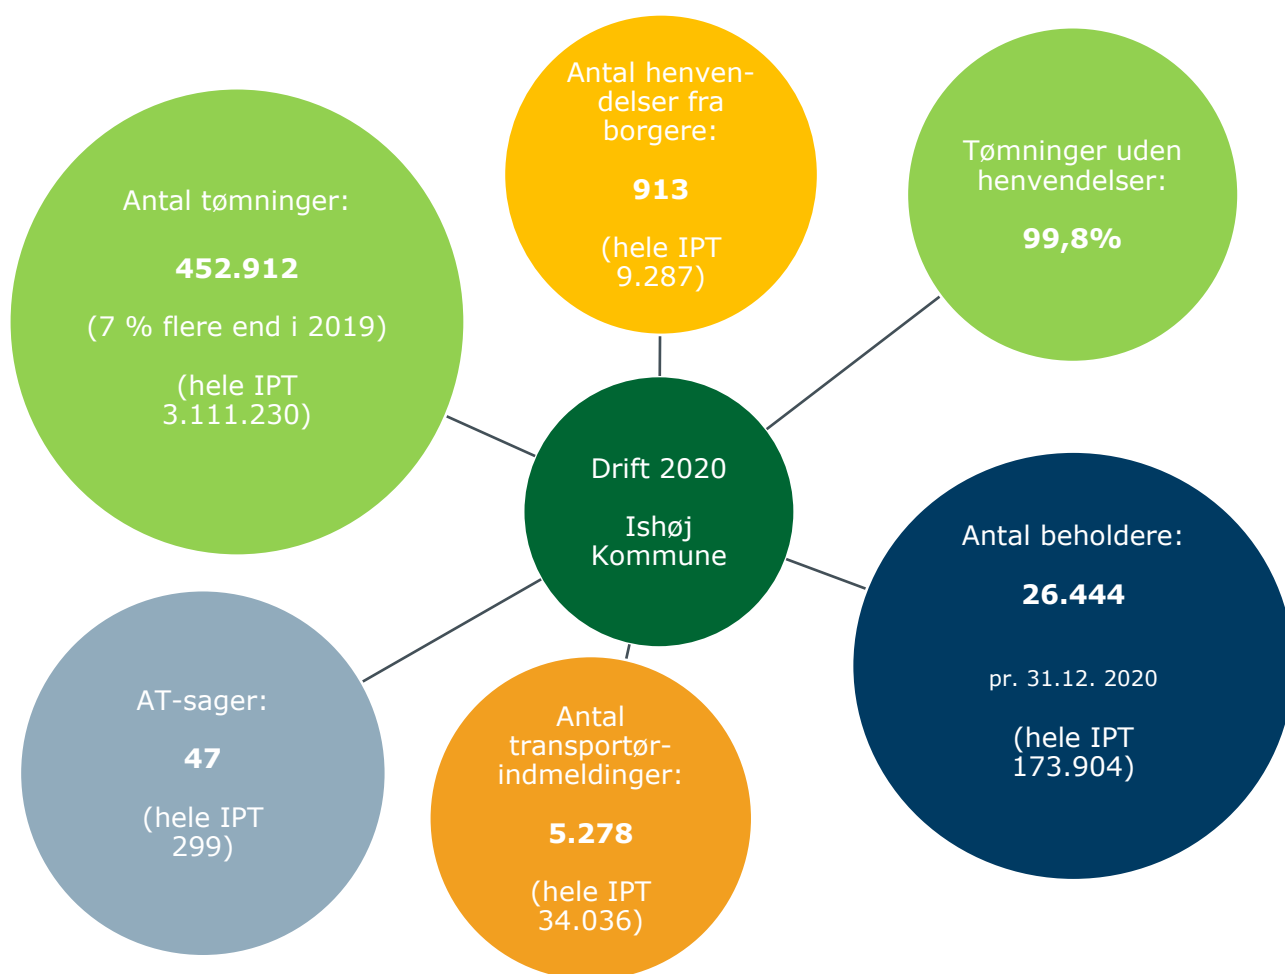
Antal henvendelser fra borgere:

913

(hele IPT 9.287)

Tømninger uden henvendelser:

99,8%

Antal tømninger:

452.912

(7 % flere end i 2019)

(hele IPT 3.111.230)

Drift 2020

Ishøj Kommune

Antal beholdere:

26.444

pr. 31.12. 2020

(hele IPT 173.904)

AT-sager:

47

(hele IPT 299)

Antal transportørindmeldinger:

5.278

(hele IPT 34.036)